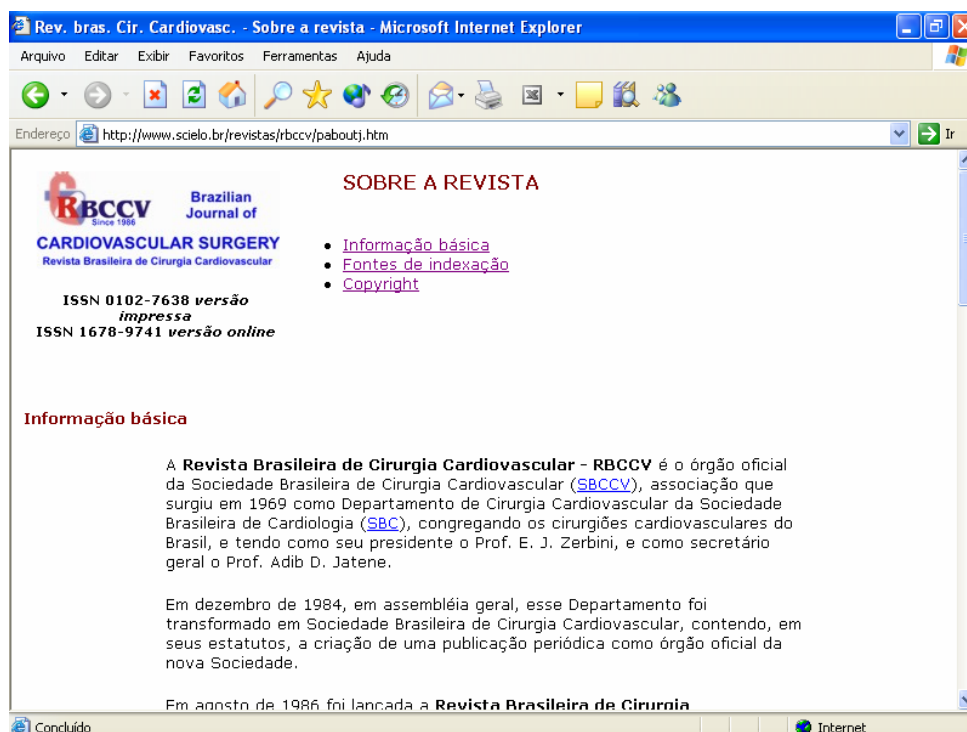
Rev. bras. Cir. Cardiovasc. - Sobre a revista - Microsoft Internet Explorer

Arquivo Editar Exibir Favoritos Ferramentas Ajuda

Endereço http://www.scielo.br/revistas/rbccv/paboutj.htm

Ir

RBCCV Since 1986 Brazilian Journal of CARDIOVASCULAR SURGERY Revista Brasileira de Cirurgia Cardiovascular

ISSN 0102-7638 versão impressa
ISSN 1678-9741 versão online

SOBRE A REVISTA

• Informação básica
• Fontes de indexação
• Copyright

Informação básica

A Revista Brasileira de Cirurgia Cardiovascular - RBCCV é o órgão oficial da Sociedade Brasileira de Cirurgia Cardiovascular (SBCCV), associação que surgiu em 1969 como Departamento de Cirurgia Cardiovascular da Sociedade Brasileira de Cardiologia (SBC), congregando os cirurgiões cardiovasculares do Brasil, e tendo como seu presidente o Prof. E. J. Zerbini, e como secretário geral o Prof. Adib D. Jatene.

Em dezembro de 1984, em assembléia geral, esse Departamento foi transformado em Sociedade Brasileira de Cirurgia Cardiovascular, contendo, em seus estatutos, a criação de uma publicação periódica como órgão oficial da nova Sociedade.

Em agosto de 1986 foi lançada a Revista Brasileira de Cirurgia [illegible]

Concluído

Internet